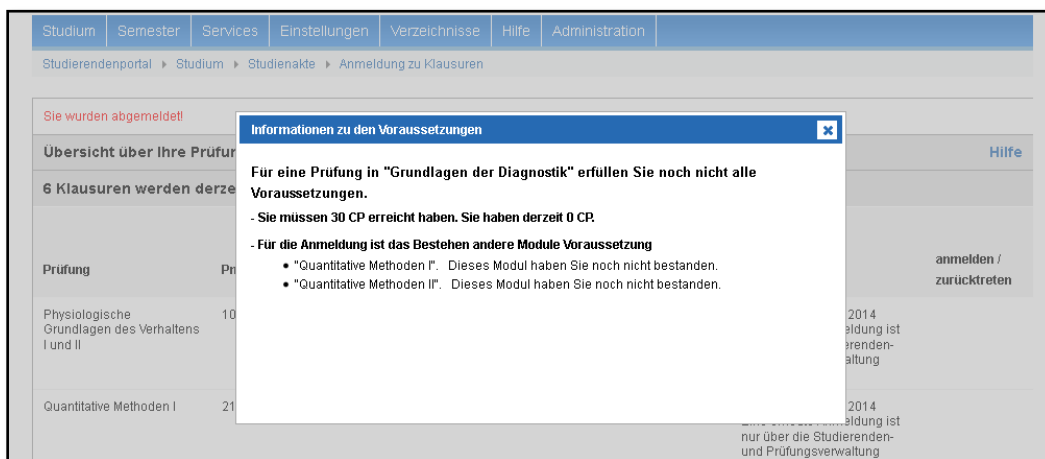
Studium | Semester | Services | Einstellungen | Verzeichnisse | Hilfe | Administration

Studierendenportal ▸ Studium ▸ Studienakte ▸ Anmeldung zu Klausuren

Sie wurden abgemeldet!

Übersicht über Ihre Prüfur

Hilfe

6 Klausuren werden derze

Prüfung | Pr | anmelden / zurücktreten

Physiologische Grundlagen des Verhaltens I und II | 10 | 2014 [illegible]ldung ist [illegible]erenden- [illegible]altung

Quantitative Methoden I | 21 | 2014 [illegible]ldung ist nur über die Studierenden- und Prüfungsverwaltung

Informationen zu den Voraussetzungen

×

Für eine Prüfung in "Grundlagen der Diagnostik" erfüllen Sie noch nicht alle Voraussetzungen.

- Sie müssen 30 CP erreicht haben. Sie haben derzeit 0 CP.

- Für die Anmeldung ist das Bestehen andere Module Voraussetzung

• "Quantitative Methoden I". Dieses Modul haben Sie noch nicht bestanden.
• "Quantitative Methoden II". Dieses Modul haben Sie noch nicht bestanden.